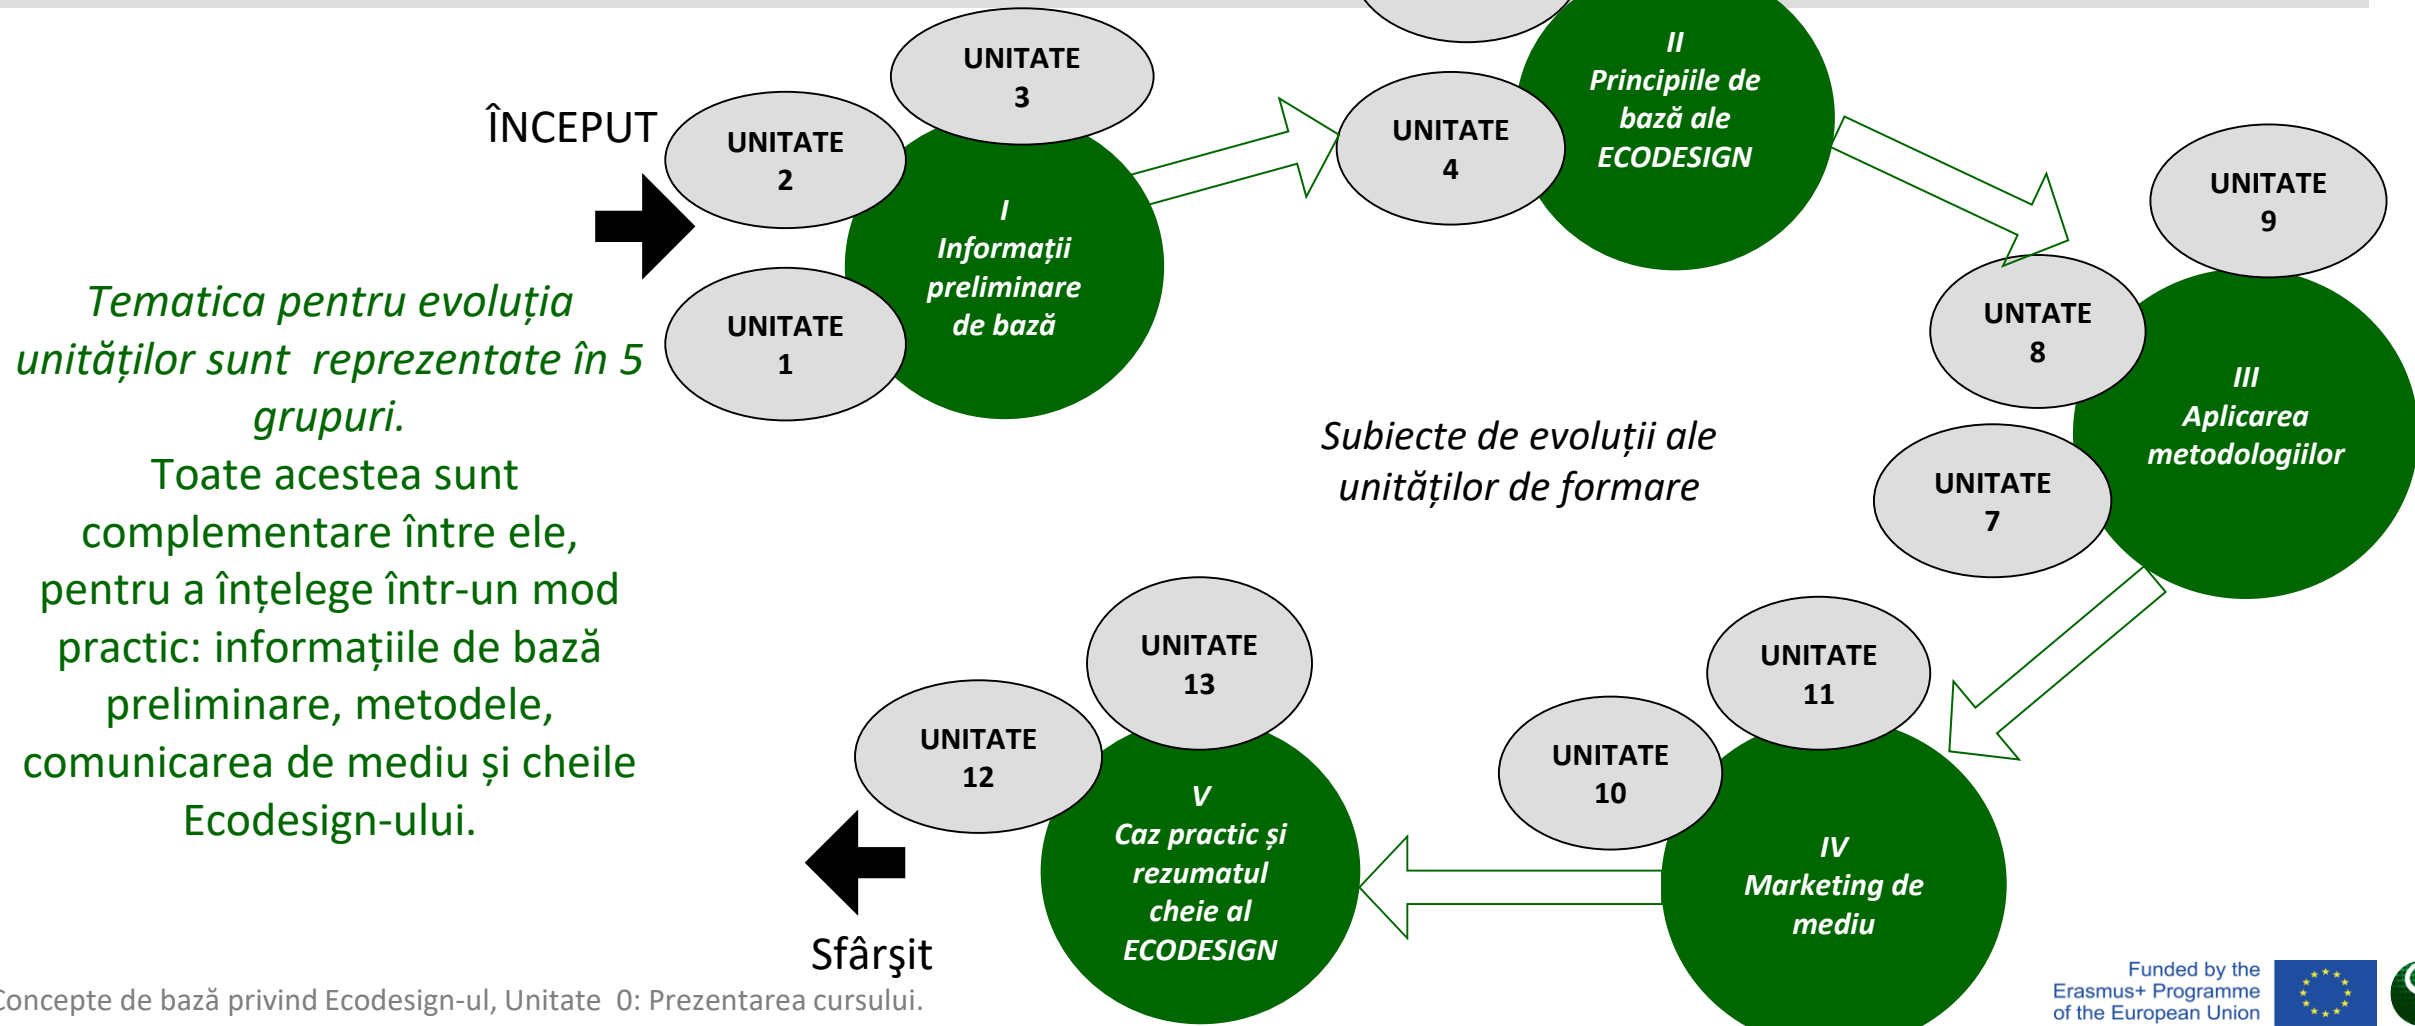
ÎNCEPUT

UNITATE 3

UNITATE 2

UNITATE 1

I
Informații preliminare de bază

UNITATE 4

II
Principiile de bază ale ECODESIGN

UNITATE 9

UNTATE 8

UNITATE 7

III
Aplicarea metodologiilor

Tematica pentru evoluția unităților sunt reprezentate în 5 grupuri.
Toate acestea sunt complementare între ele, pentru a înțelege într-un mod practic: informațiile de bază preliminare, metodele, comunicarea de mediu și cheile Ecodesign-ului.

Subiecte de evoluții ale unităților de formare

UNITATE 13

UNITATE 12

V
Caz practic și rezumatul cheie al ECODESIGN

UNITATE 11

UNITATE 10

IV
Marketing de mediu

Sfârşit

Concepte de bază privind Ecodesign-ul, Unitate 0: Prezentarea cursului.

Funded by the Erasmus+ Programme of the European Union